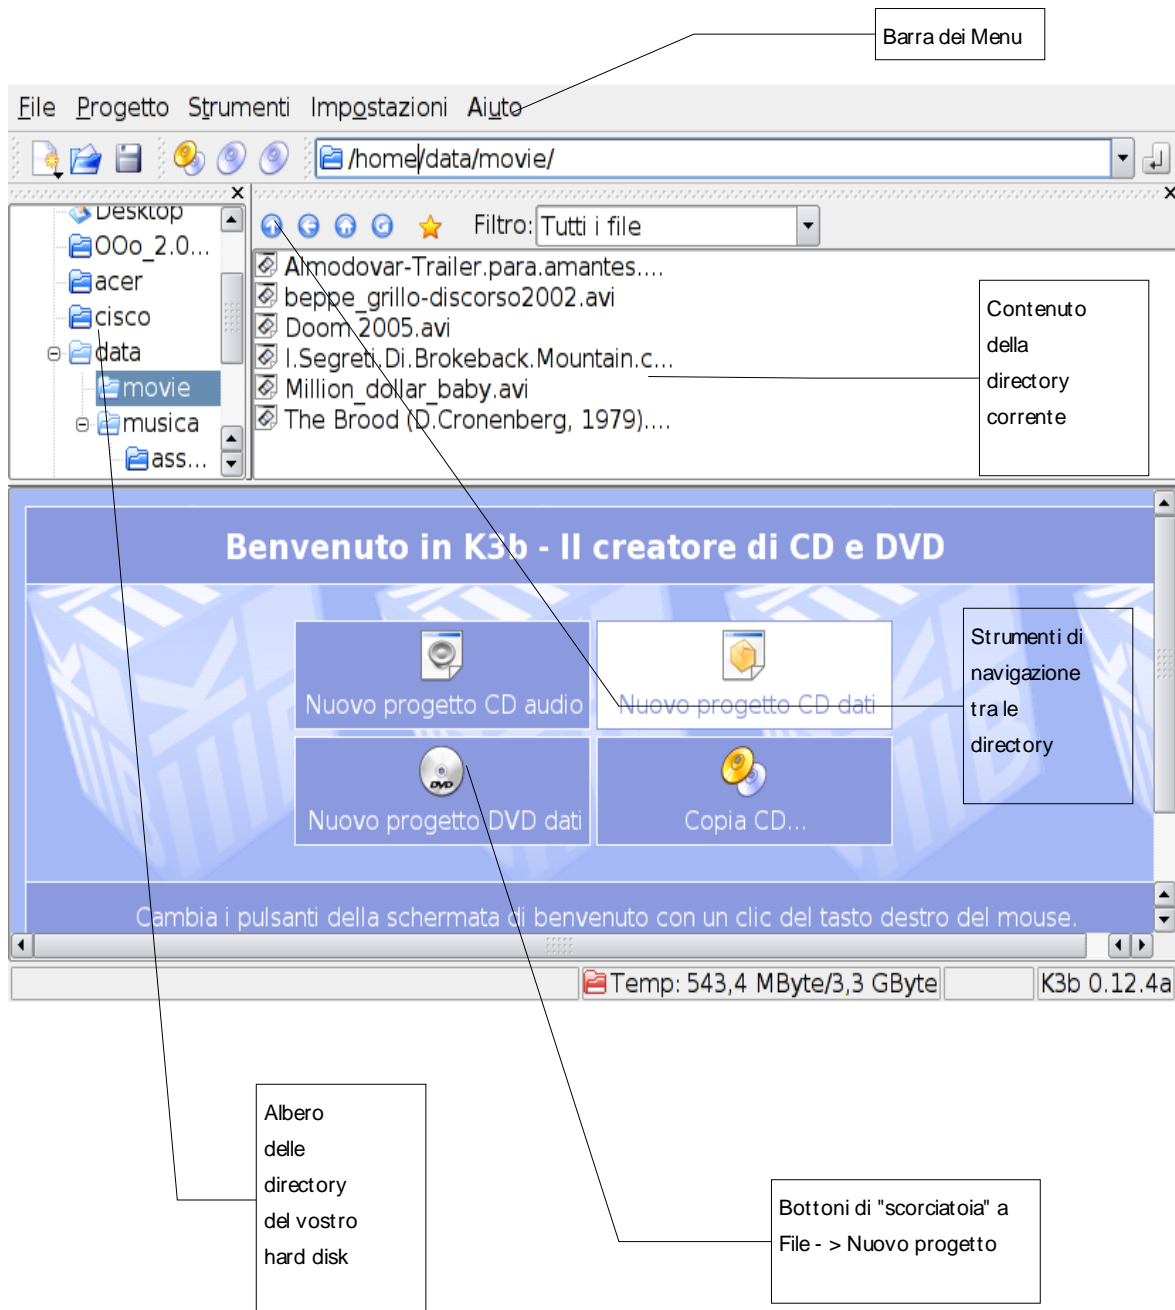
Barra dei Menu

File Progetto Strumenti Impostazioni Aiuto

/home/data/movie/

Desktop
OOo_2.0...
acer
cisco
data
movie
musica
ass...

Filtro: Tutti i file

Almodovar-Trailer.para.amantes....
beppe_grillo-discorso2002.avi
Doom 2005.avi
I.Segreti.Di.Brokeback.Mountain.c...
Million_dollar_baby.avi
The Brood (D.Cronenberg, 1979)....

Contenuto della directory corrente

Benvenuto in K3b - Il creatore di CD e DVD

Nuovo progetto CD audio
Nuovo progetto CD dati
Nuovo progetto DVD dati
Copia CD...

Strumenti di navigazione tra le directory

Cambia i pulsanti della schermata di benvenuto con un clic del tasto destro del mouse.

Temp: 543,4 MByte/3,3 GByte
K3b 0.12.4a

Albero delle directory del vostro hard disk

Bottoni di "scorciatoia" a File - > Nuovo progetto